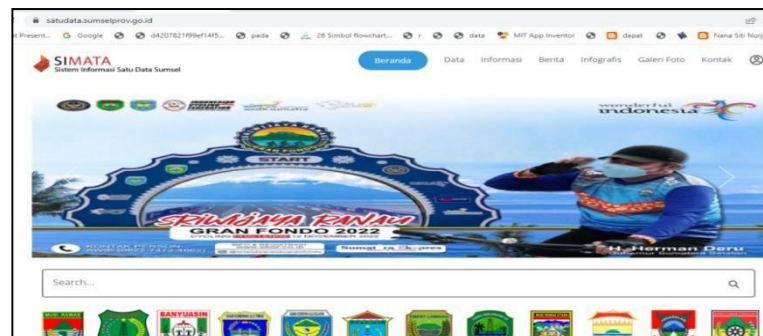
satudata.sumselprov.go.id

t Present... Google d4207821f99ef14f5... pada 28 Simbol Flowchart... r data MIT App Inventor dapat Nana Siti Nurj

SIMATA
Sistem Informasi Satu Data Sumsel

Beranda Data Informasi Berita Infografis Galeri Foto Kontak

wonderful indonesia

START

SRIWIJAYA RANAU
GRAN FONDO 2022

KONTAK PERSON

Sumsel Maju

H. Herman Deru
Gubernur Sumatera Selatan

Search...

BANYUASIN